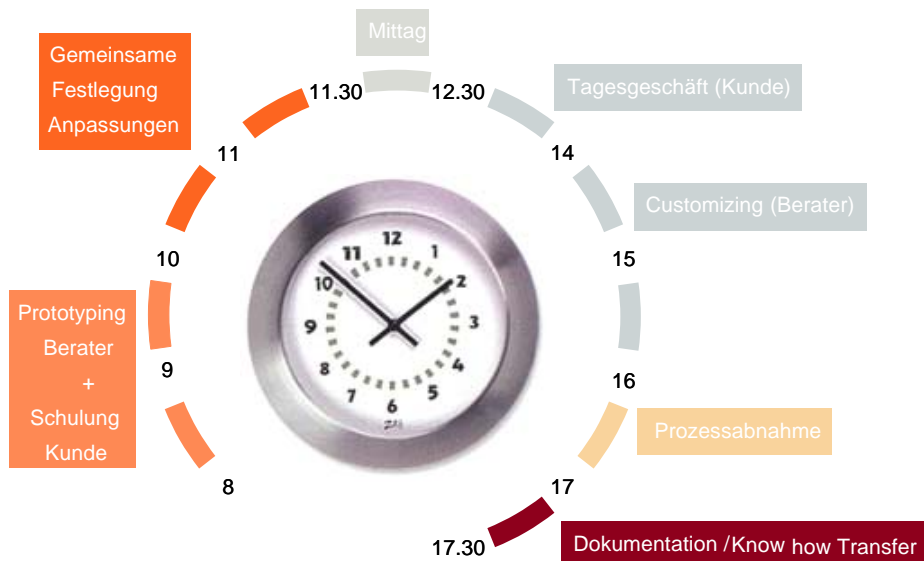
Mittag

Gemeinsame Festlegung Anpassungen

11.30

12.30

Tagesgeschäft (Kunde)

11

14

Customizing (Berater)

10

15

Prototyping Berater + Schulung Kunde

9

16

Prozessabnahme

8

17

17.30

Dokumentation /Know how Transfer

12 1 2 3 4 5 6 7 8 9 10 11